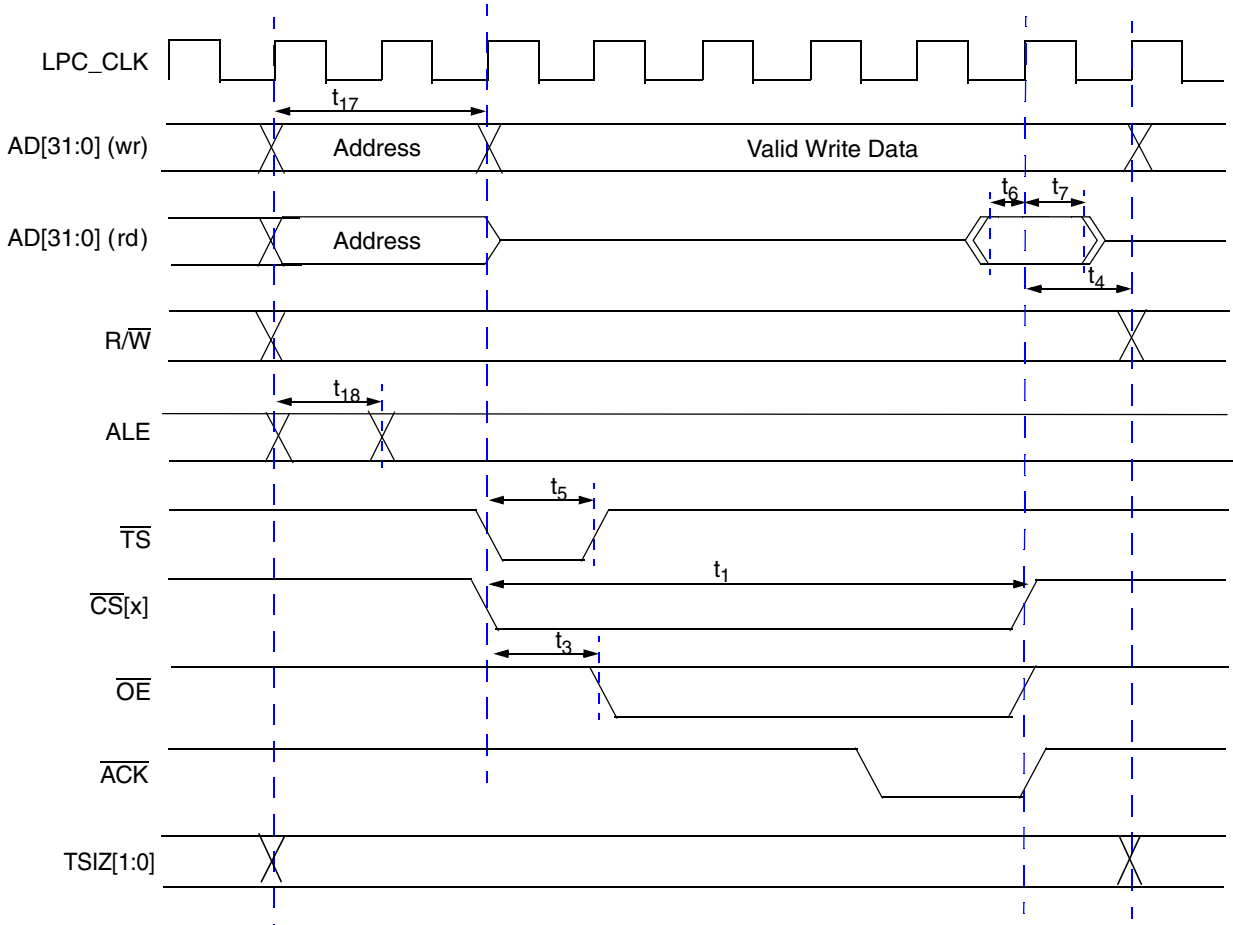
LPC_CLK

$t_{17}$

AD[31:0] (wr)

Address

Valid Write Data

$t_6$

$t_7$

AD[31:0] (rd)

Address

$t_4$

R/$\overline{W}$

$t_{18}$

ALE

$t_5$

$\overline{TS}$

$t_1$

$\overline{CS}$[x]

$t_3$

$\overline{OE}$

$\overline{ACK}$

TSIZ[1:0]